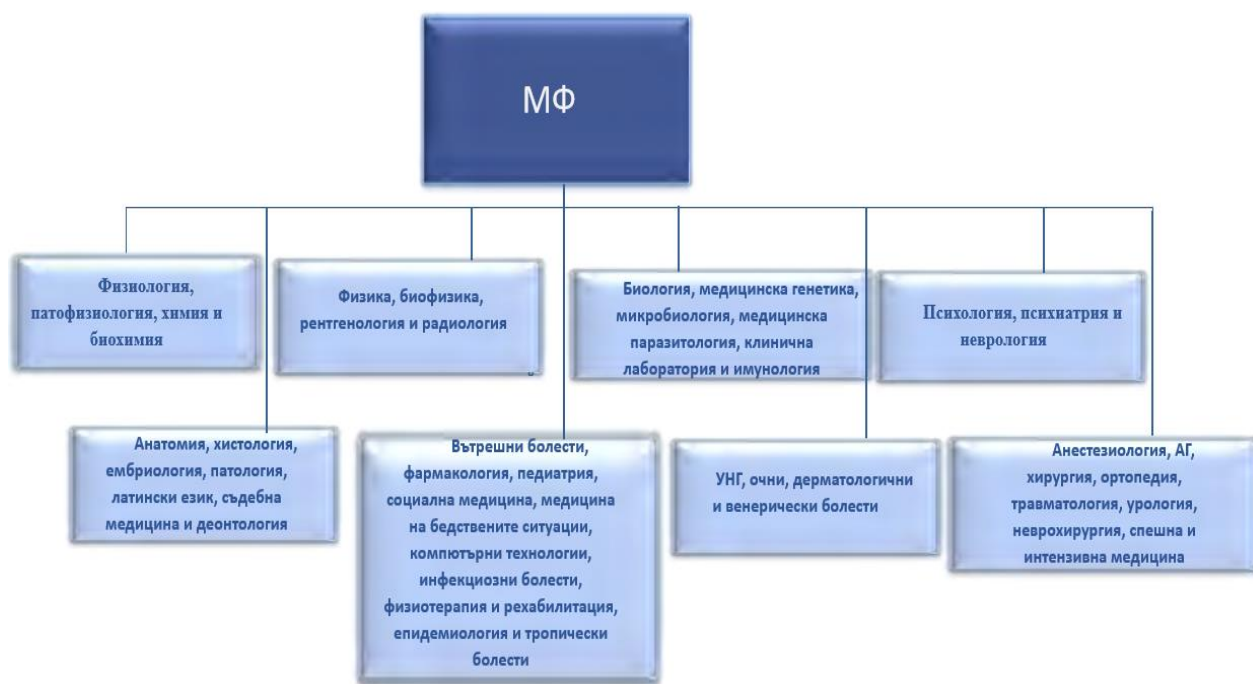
МФ

Физиология, патофизиология, химия и биохимия

Физика, биофизика, рентгенология и радиология

Биология, медицинска генетика, микробиология, медицинска паразитология, клинична лаборатория и имунология

Психология, психиатрия и неврология

Анатомия, хистология, ембриология, патология, латински език, съдебна медицина и деонтология

Вътрешни болести, фармакология, педиатрия, социална медицина, медицина на бедствените ситуации, компютърни технологии, инфекциозни болести, физиотерапия и рехабилитация, епидемиология и тропически болести

УНГ, очни, дерматологични и венерически болести

Анестезиология, АГ, хирургия, ортопедия, травматология, урология, неврохирургия, спешна и интензивна медицина